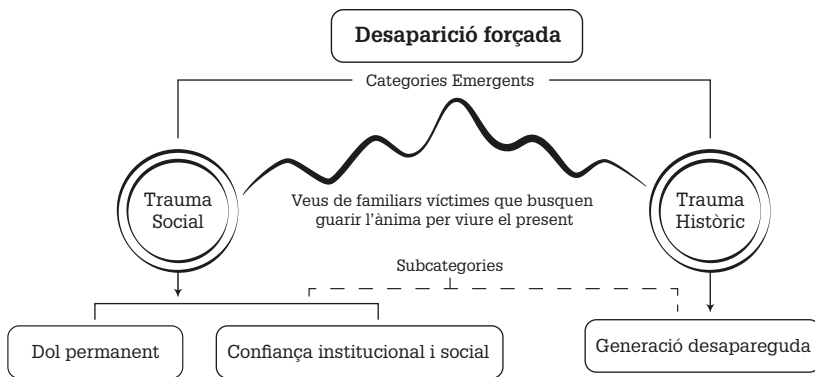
Desaparició forçada

Categories Emergents

Trauma Social

Veus de familiars víctimes que busquen guarir l'ànima per viure el present

Trauma Històric

Subcategories

Dol permanent

Confiança institucional i social

Generació desapareguda